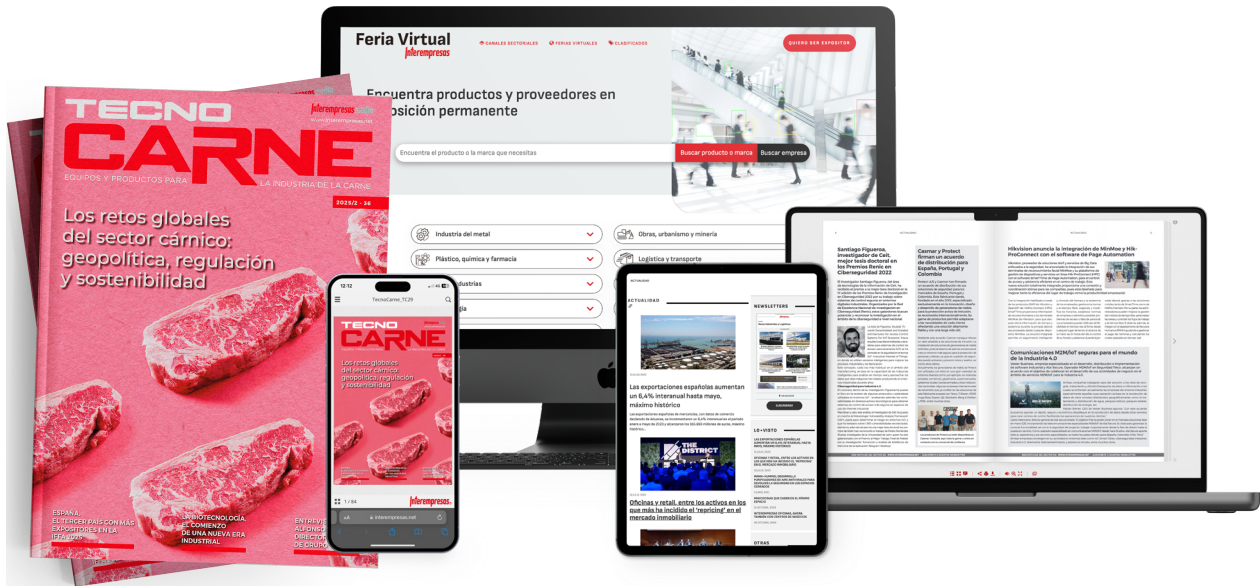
TECNO CARNE
Interempresas
www.interempresas.net
EQUIPOS Y PRODUCTOS PARA LA INDUSTRIA DE LA CARNE
2025/2 · 56
Los retos globales del sector cárnico: geopolítica, regulación y sostenibilidad
ESPAÑA, EL TERCER PAÍS CON MÁS EXPOSITORES EN LA IFFA 2025
LA BIOTECNOLOGÍA, EL COMIENZO DE UNA NUEVA ERA INDUSTRIAL
ENTREVISTA A ALFONSO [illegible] DIRECTOR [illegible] DE GRUPO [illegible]

Feria Virtual
Interempresas
CANALES SECTORIALES
FERIAS VIRTUALES
CLASIFICADOS
QUIERO SER EXPOSITOR
Encuentra productos y proveedores en exposición permanente
Encuentra el producto o la marca que necesitas
Buscar producto o marca
Buscar empresa
Industria del metal
Obras, urbanismo y minería
Plástico, química y farmacia
Logística y transporte
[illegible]ustrias
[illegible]gía

12:12
TecnoCarne_TC29
TECNO CARNE
Los retos globales del sector cárnico: geopolítica, regulación y sostenibilidad
1 / 84
interempresas.net

ACTUALIDAD
Las exportaciones españolas aumentan un 6,4% interanual hasta mayo, máximo histórico
Oficinas y retail, entre los activos en los que más ha incidido el 'repricing' en el mercado inmobiliario
NEWSLETTERS
LO+VISTO
OTRAS

Santiago Figueroa, investigador de Cellt, mejor tesis doctoral en los Premios Renic en Ciberseguridad 2022
Cermar y Protect firman un acuerdo de distribución para España, Portugal y Colombia
Hikvision anuncia la integración de MinMoe y Hik-ProConnect con el software de Page Automation
Comunicaciones M2M/IoT seguras para el mundo de la Industria 4.0